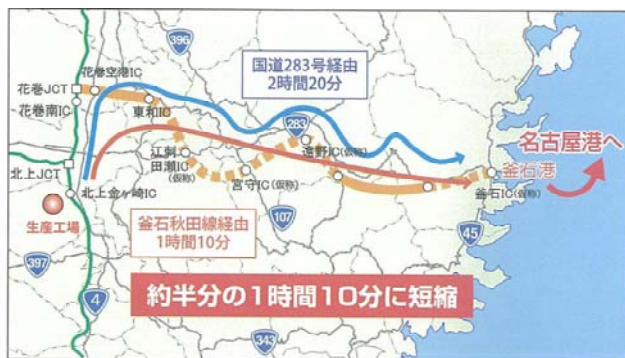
396

花巻JCT
花巻空港IC
花巻南IC

国道283号経由
2時間20分

東和IC
283
江刺
田瀬IC
(仮称)
遠野IC(仮称)
名古屋港へ
釜石港
北上JCT
北上金ケ崎IC
宮守IC(仮称)
釜石IC(仮称)
生産工場
107
釜石秋田線経由
1時間10分
45
397
4
約半分の1時間10分に短縮
343